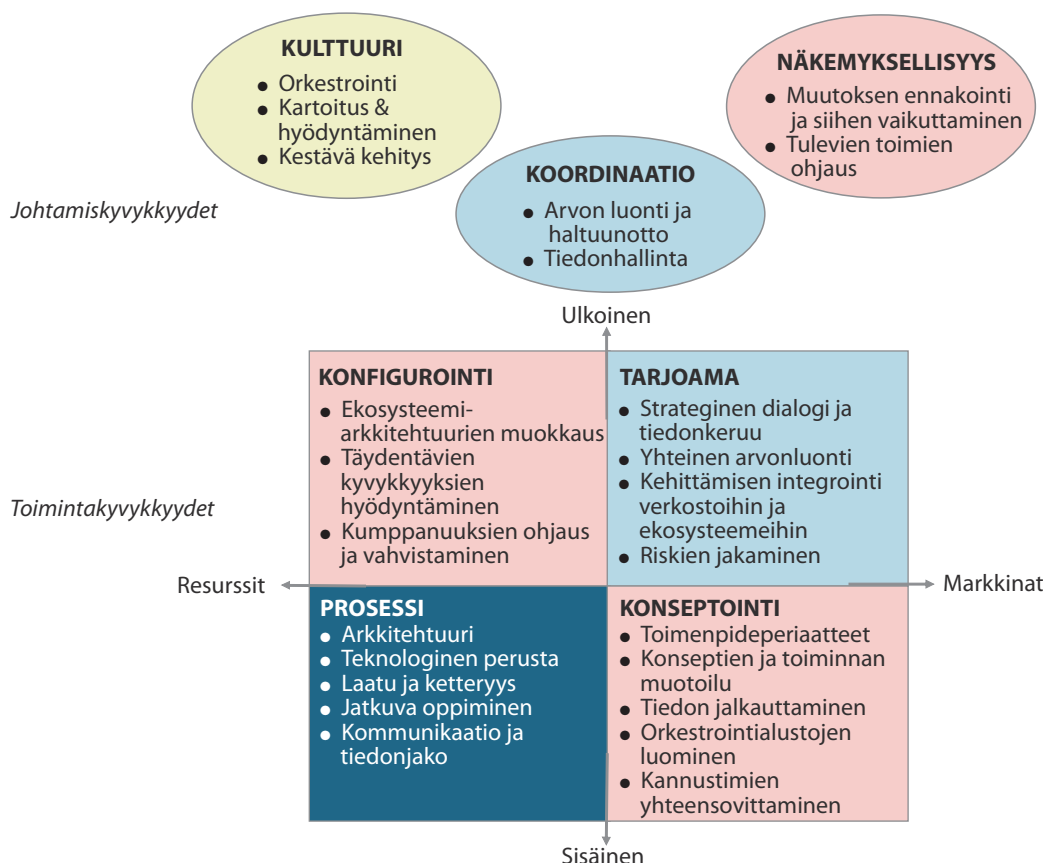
KULTTUURI
- Orkestrointi
- Kartoitus & hyödyntäminen
- Kestävä kehitys

NÄKEMYKSELLISYYS
- Muutoksen ennakointi ja siihen vaikuttaminen
- Tulevien toimien ohjaus

KOORDINAATIO
- Arvon luonti ja haltuunotto
- Tiedonhallinta

Johtamiskyvykkyydet

Ulkoinen

KONFIGUROINTI
- Ekosysteemi-arkkitehtuurien muokkaus
- Täydentävien kyvykkyyksien hyödyntäminen
- Kumppanuuksien ohjaus ja vahvistaminen

TARJOAMA
- Strateginen dialogi ja tiedonkeruu
- Yhteinen arvonluonti
- Kehittämisen integrointi verkostoihin ja ekosysteemeihin
- Riskien jakaminen

Toimintakyvykkyydet

Resurssit

Markkinat

PROSESSI
- Arkkitehtuuri
- Teknologinen perusta
- Laatu ja ketteryys
- Jatkuva oppiminen
- Kommunikaatio ja tiedonjako

KONSEPTOINTI
- Toimenpideperiaatteet
- Konseptien ja toiminnan muotoilu
- Tiedon jalkauttaminen
- Orkestrointialustojen luominen
- Kannustimien yhteensovittaminen

Sisäinen